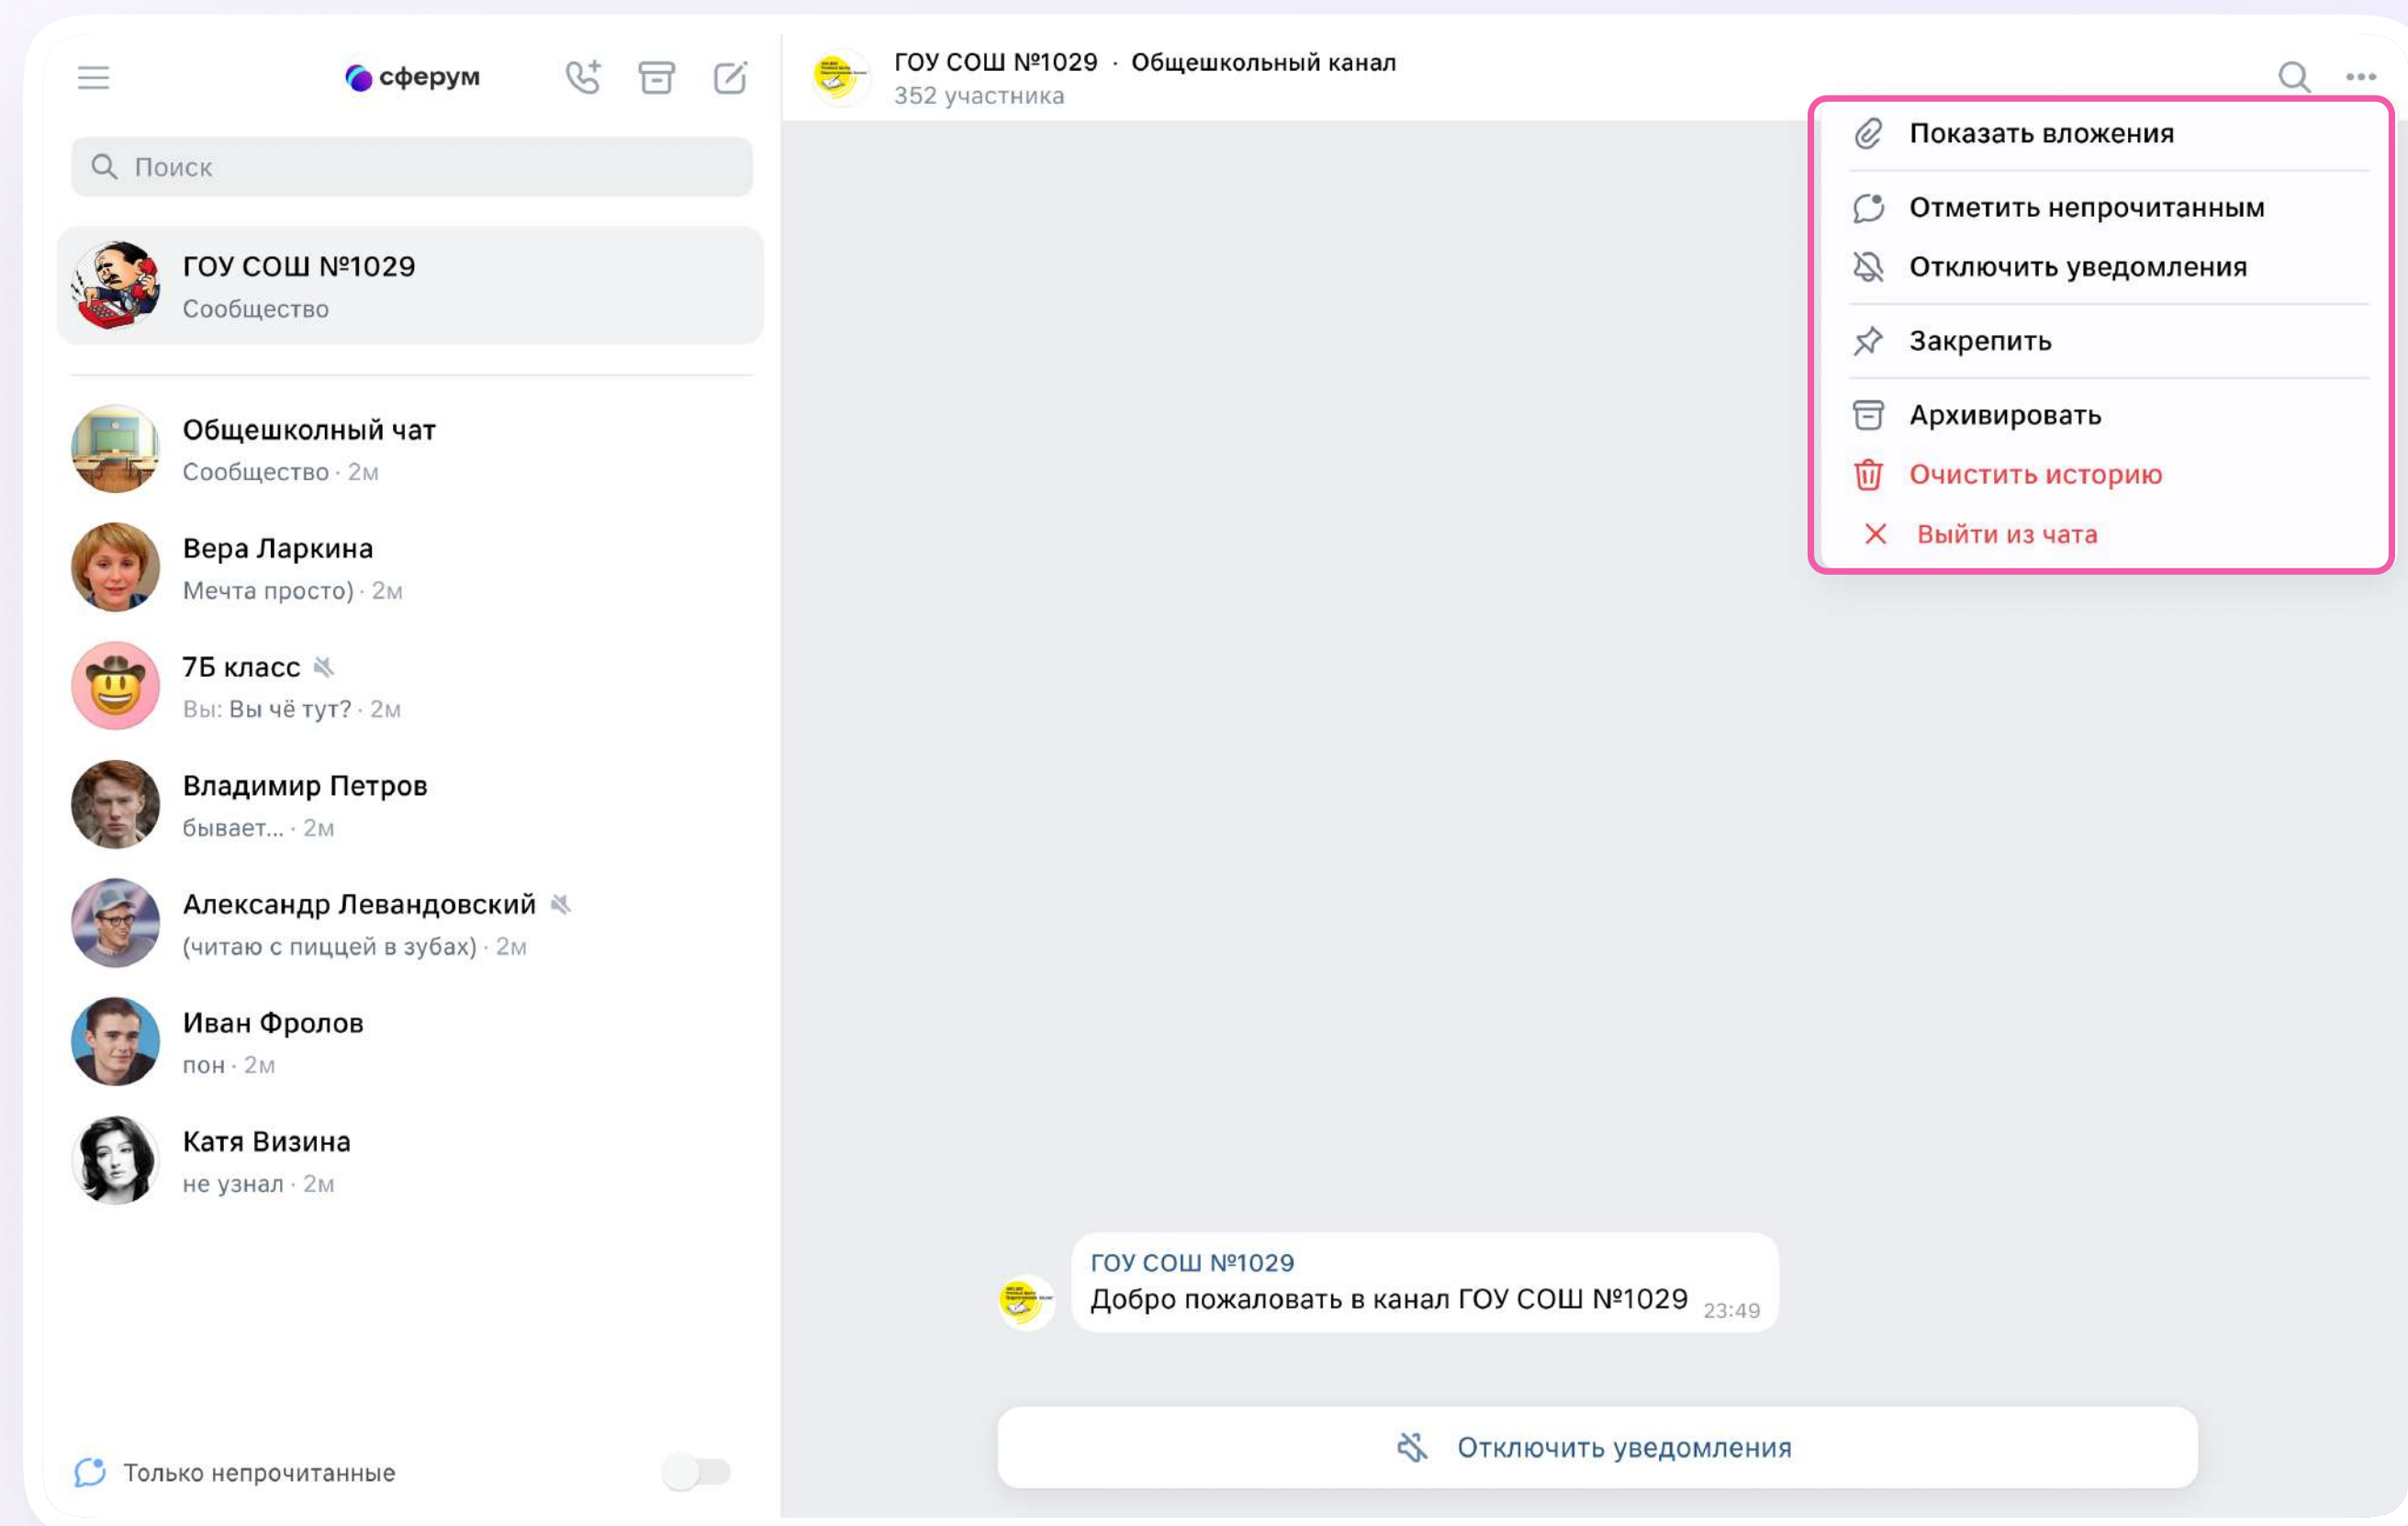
сферум

Поиск

ГОУ СОШ №1029
Сообщество

Общешкольный чат
Сообщество · 2м

Вера Ларкина
Мечта просто) · 2м

7Б класс
Вы: Вы чё тут? · 2м

Владимир Петров
бывает... · 2м

Александр Левандовский
(читаю с пиццей в зубах) · 2м

Иван Фролов
пон · 2м

Катя Визина
не узнал · 2м

Только непрочитанные

ГОУ СОШ №1029 · Общешкольный канал
352 участника

Показать вложения
Отметить непрочитанным
Отключить уведомления
Закрепить
Архивировать
Очистить историю
Выйти из чата

ГОУ СОШ №1029
Добро пожаловать в канал ГОУ СОШ №1029 23:49

Отключить уведомления